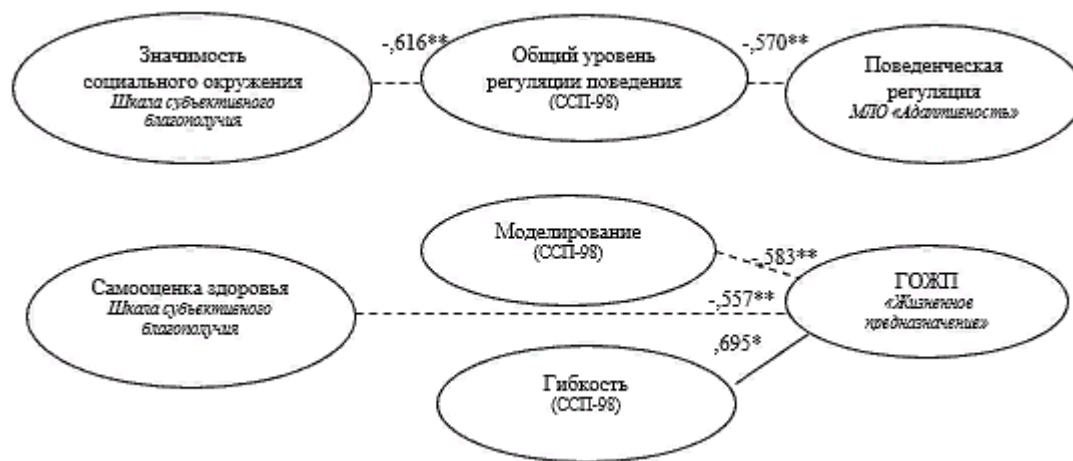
Значимость социального окружения
Шкала субъективного благополучия

-,616**

Общий уровень регуляции поведения
(ССП-98)

-,570**

Поведенческая регуляция
МЛО «Адаптивность»

Моделирование
(ССП-98)

-,583**

Самооценка здоровья
Шкала субъективного благополучия

-,557**

ГОЖП
«Жизненное предназначение»

,695*

Гибкость
(ССП-98)